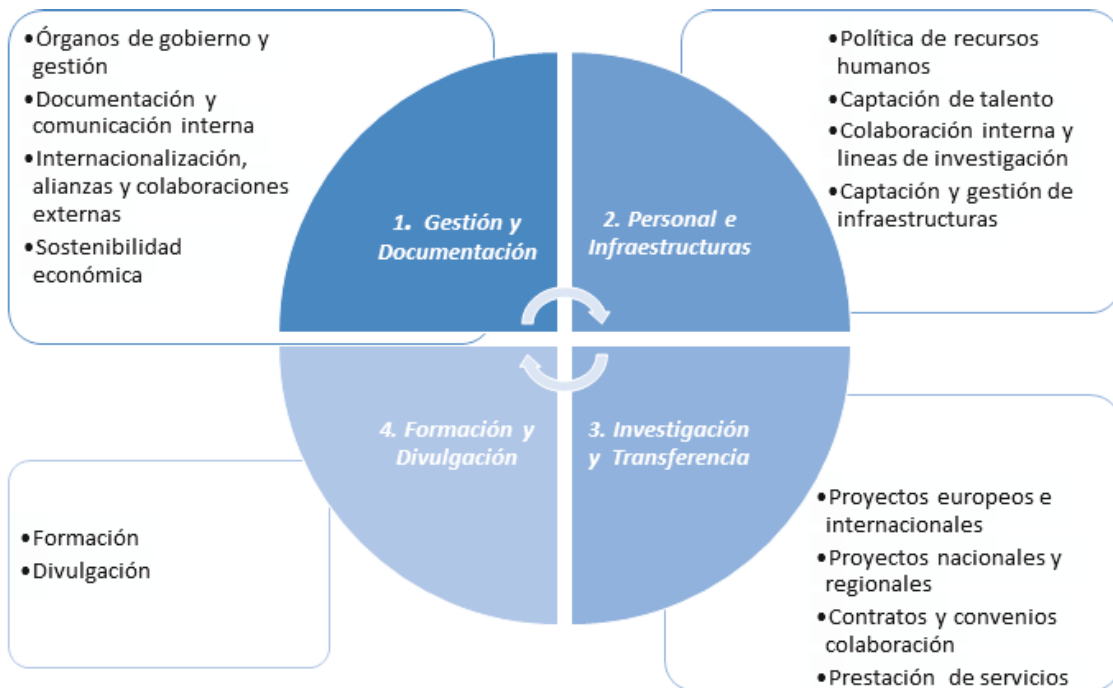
•Órganos de gobierno y gestión
•Documentación y comunicación interna
•Internacionalización, alianzas y colaboraciones externas
•Sostenibilidad económica

•Política de recursos humanos
•Captación de talento
•Colaboración interna y lineas de investigación
•Captación y gestión de infraestructuras

1. Gestión y Documentación

2. Personal e Infraestructuras

4. Formación y Divulgación

3. Investigación y Transferencia

•Formación
•Divulgación

•Proyectos europeos e internacionales
•Proyectos nacionales y regionales
•Contratos y convenios colaboración
•Prestación de servicios